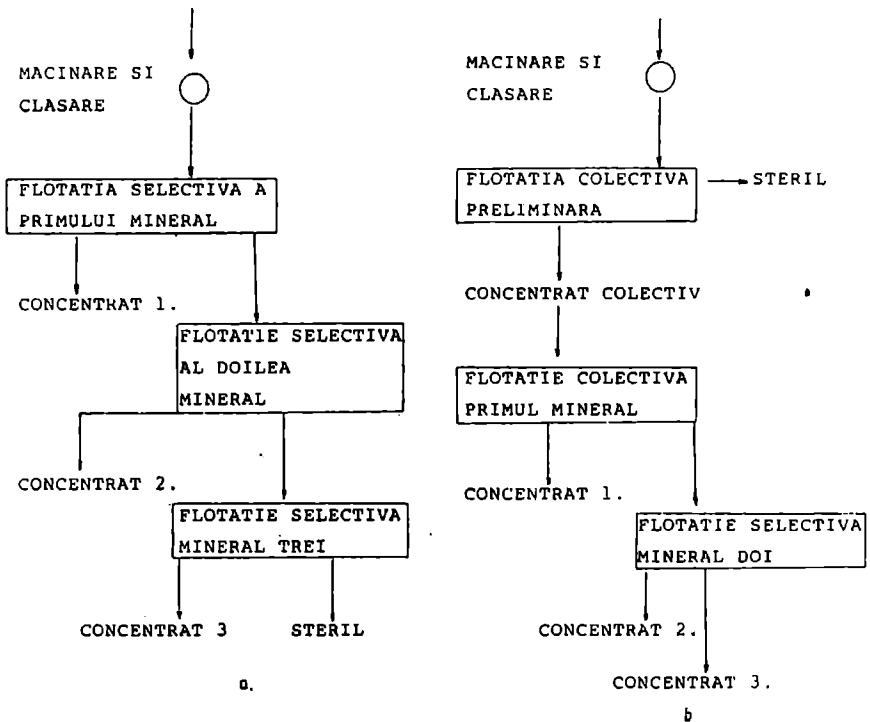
MACINARE SI CLASARE

FLOTATIA SELECTIVA A PRIMULUI MINERAL

CONCENTRAT 1.

FLOTATIE SELECTIVA AL DOILEA MINERAL

CONCENTRAT 2.

FLOTATIE SELECTIVA MINERAL TREI

CONCENTRAT 3

STERIL

a.

MACINARE SI CLASARE

FLOTATIA COLECTIVA PRELIMINARA

STERIL

CONCENTRAT COLECTIV

FLOTATIE COLECTIVA PRIMUL MINERAL

CONCENTRAT 1.

FLOTATIE SELECTIVA MINERAL DOI

CONCENTRAT 2.

CONCENTRAT 3.

b